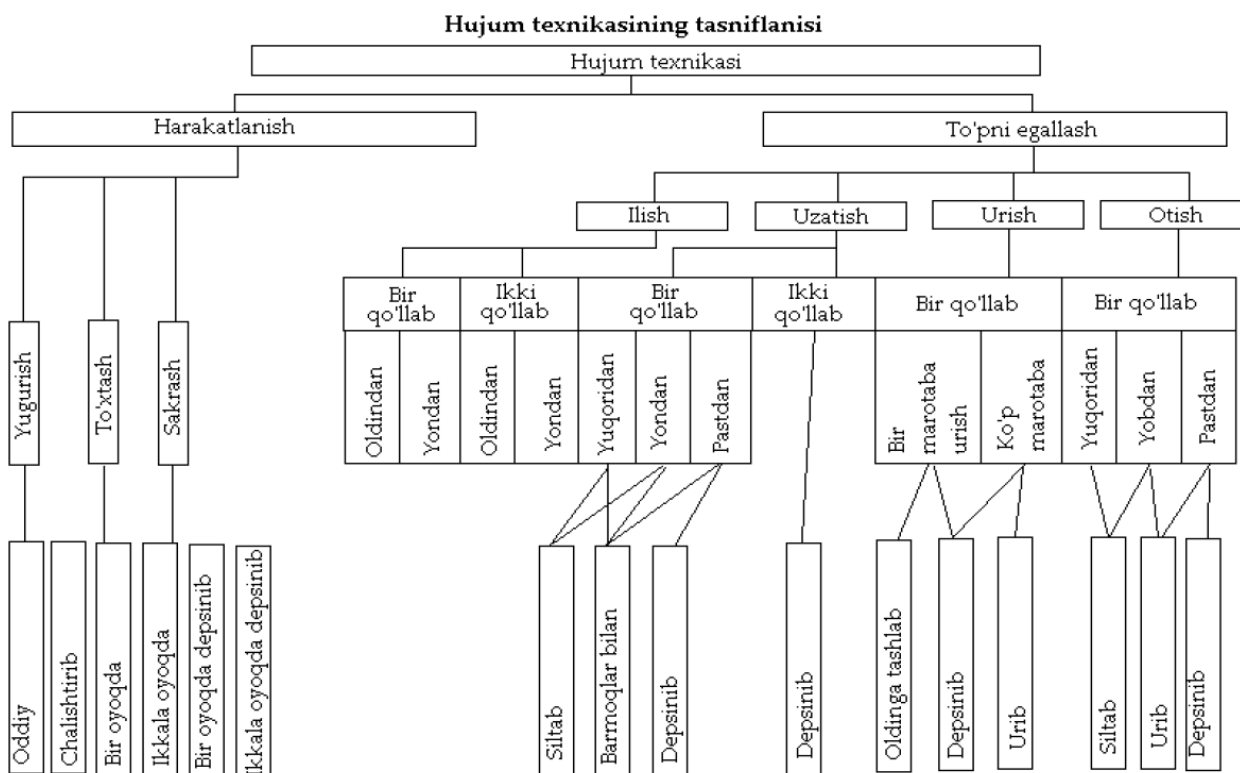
Hujum texnikasining tasniflanisi

Hujum texnikasi

Harakatlanish

To'pni egallash

Yugurish

To'xtash

Sakrash

Oddiy

Chalishtirib

Bir oyoqda

Ikkala oyoqda

Bir oyoqda depsinib

Ikkala oyoqda depsinib

Ilish

Uzatish

Urish

Otish

Bir qo'llab

Ikki qo'llab

Bir qo'llab

Ikki qo'llab

Bir qo'llab

Bir qo'llab

Oldindan

Yondan

Oldindan

Yondan

Yuqoridan

Yondan

Pastdan

Bir marotaba urish

Ko'p marotaba

Yuqoridan

Yobdan

Pastdan

Siltab

Barmoqlar bilan

Depsinib

Depsinib

Oldinga tashlab

Depsinib

Urib

Siltab

Urib

Depsinib